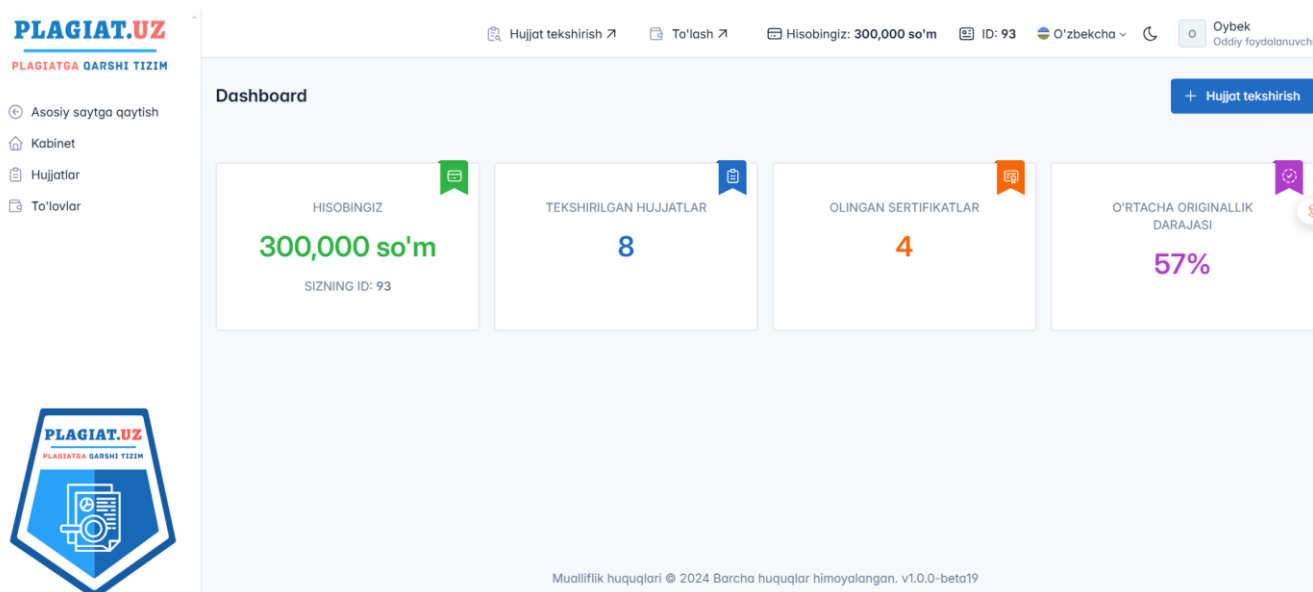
PLAGIAT.UZ
PLAGIATGA QARSHI TIZIM

Hujjat tekshirish ↗ To'lash ↗ Hisobingiz: 300,000 so'm ID: 93 O'zbekcha O Oybek Oddiy foydalanuvch

Asosiy saytga qaytish
Kabinet
Hujjatlar
To'lovlar

Dashboard

+ Hujjat tekshirish

HISOBINGIZ
300,000 so'm
SIZNING ID: 93

TEKSHIRILGAN HUJJATLAR
8

OLINGAN SERTIFIKATLAR
4

O'RTACHA ORIGINALLIK DARAJASI
57%

PLAGIAT.UZ
PLAGIATGA QARSHI TIZIM

Mualliflik huquqlari © 2024 Barcha huquqlar himoyalangan. v1.0.0-beta19